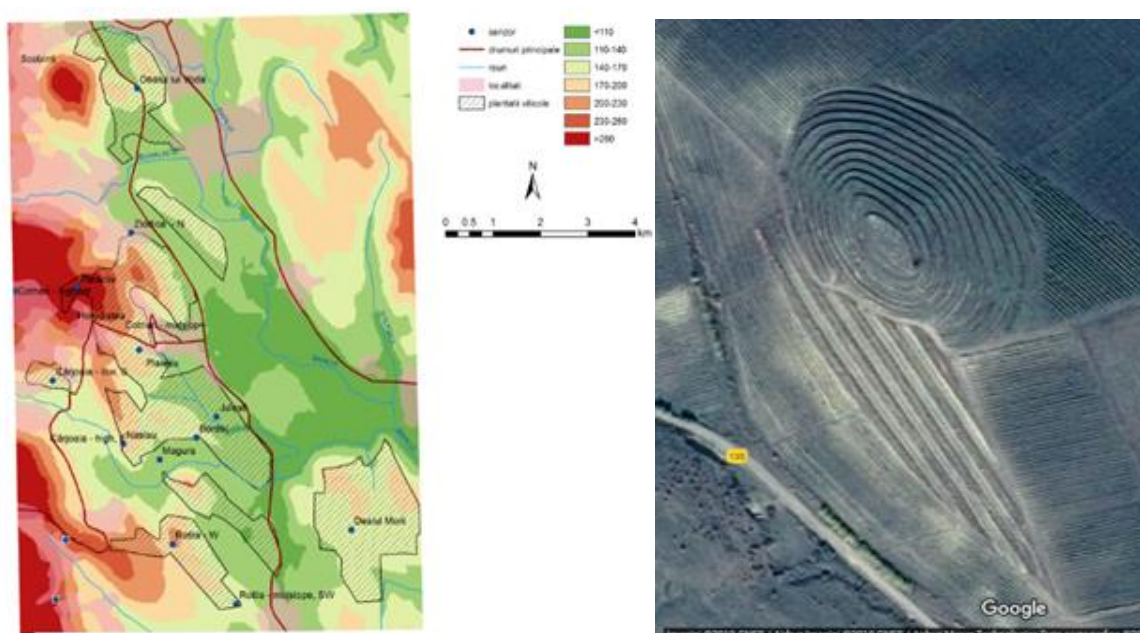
Scoband
Obada lui Voda
Dumcai - N
Cornea - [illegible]
Cornea - bazin
Cornea - mijlociu
Paltinoasa
Carpeana - low
Razboi
Carpeana - high
Bordu
Jalova
Magura
Rotila - W
Rotila - mid-slope, SW
Dealul Mork

senzor
drumuri principale
rauri
localitati
plantatii viticole

<110
110-140
140-170
170-200
200-230
230-260
>260

N

0 0.5 1 2 3 4 km

Google